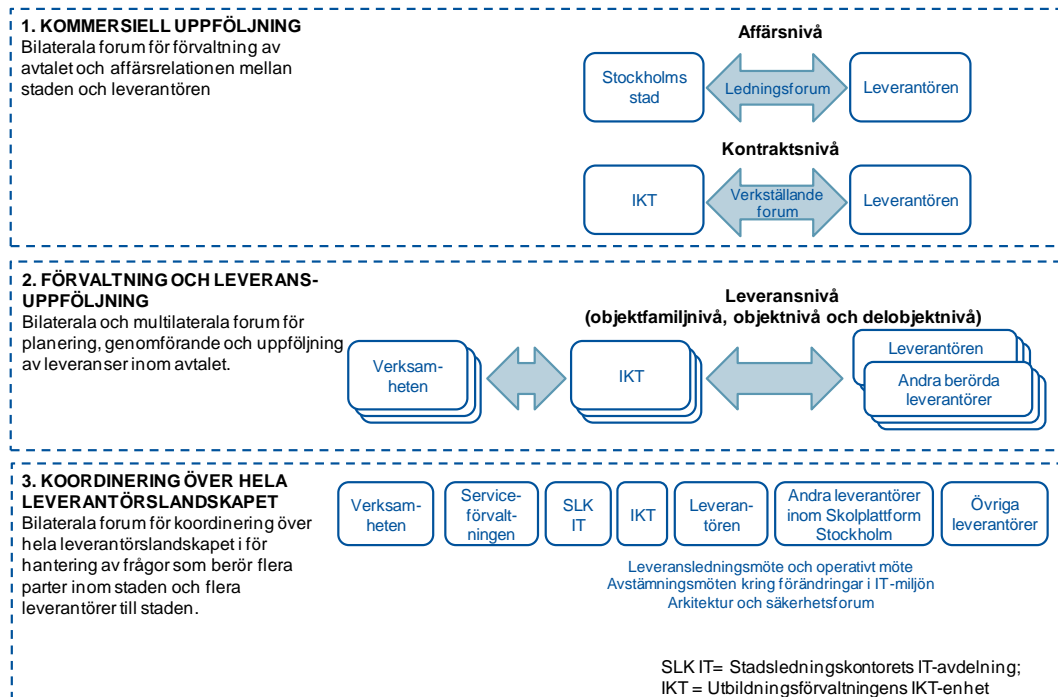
1. KOMMERSIELL UPPFÖLJNING
Bilaterala forum för förvaltning av avtalet och affärsrelationen mellan staden och leverantören

Affärsnivå

Stockholms stad

Ledningsforum

Leverantören

Kontraktsnivå

IKT

Verkställande forum

Leverantören

2. FÖRVALTNING OCH LEVERANSUPPFÖLJNING
Bilaterala och multilaterala forum för planering, genomförande och uppföljning av leveranser inom avtalet.

Leveransnivå
(objektfamiljnivå, objektnivå och delobjektnivå)

Verksamheten

IKT

Leverantören

Andra berörda leverantörer

3. KOORDINERING ÖVER HELA LEVERANTÖRSLANDSKAPET
Bilaterala forum för koordinering över hela leverantörslandskapet i för hantering av frågor som berör flera parter inom staden och flera leverantörer till staden.

Verksamheten

Serviceförvaltningen

SLK IT

IKT

Leverantören

Andra leverantörer inom Skolplattform Stockholm

Övriga leverantörer

Leveransledningsmöte och operativt möte
Avstämningsmöten kring förändringar i IT-miljön
Arkitektur och säkerhetsforum

SLK IT= Stadsledningskontorets IT-avdelning;
IKT = Utbildningsförvaltningens IKT-enhet